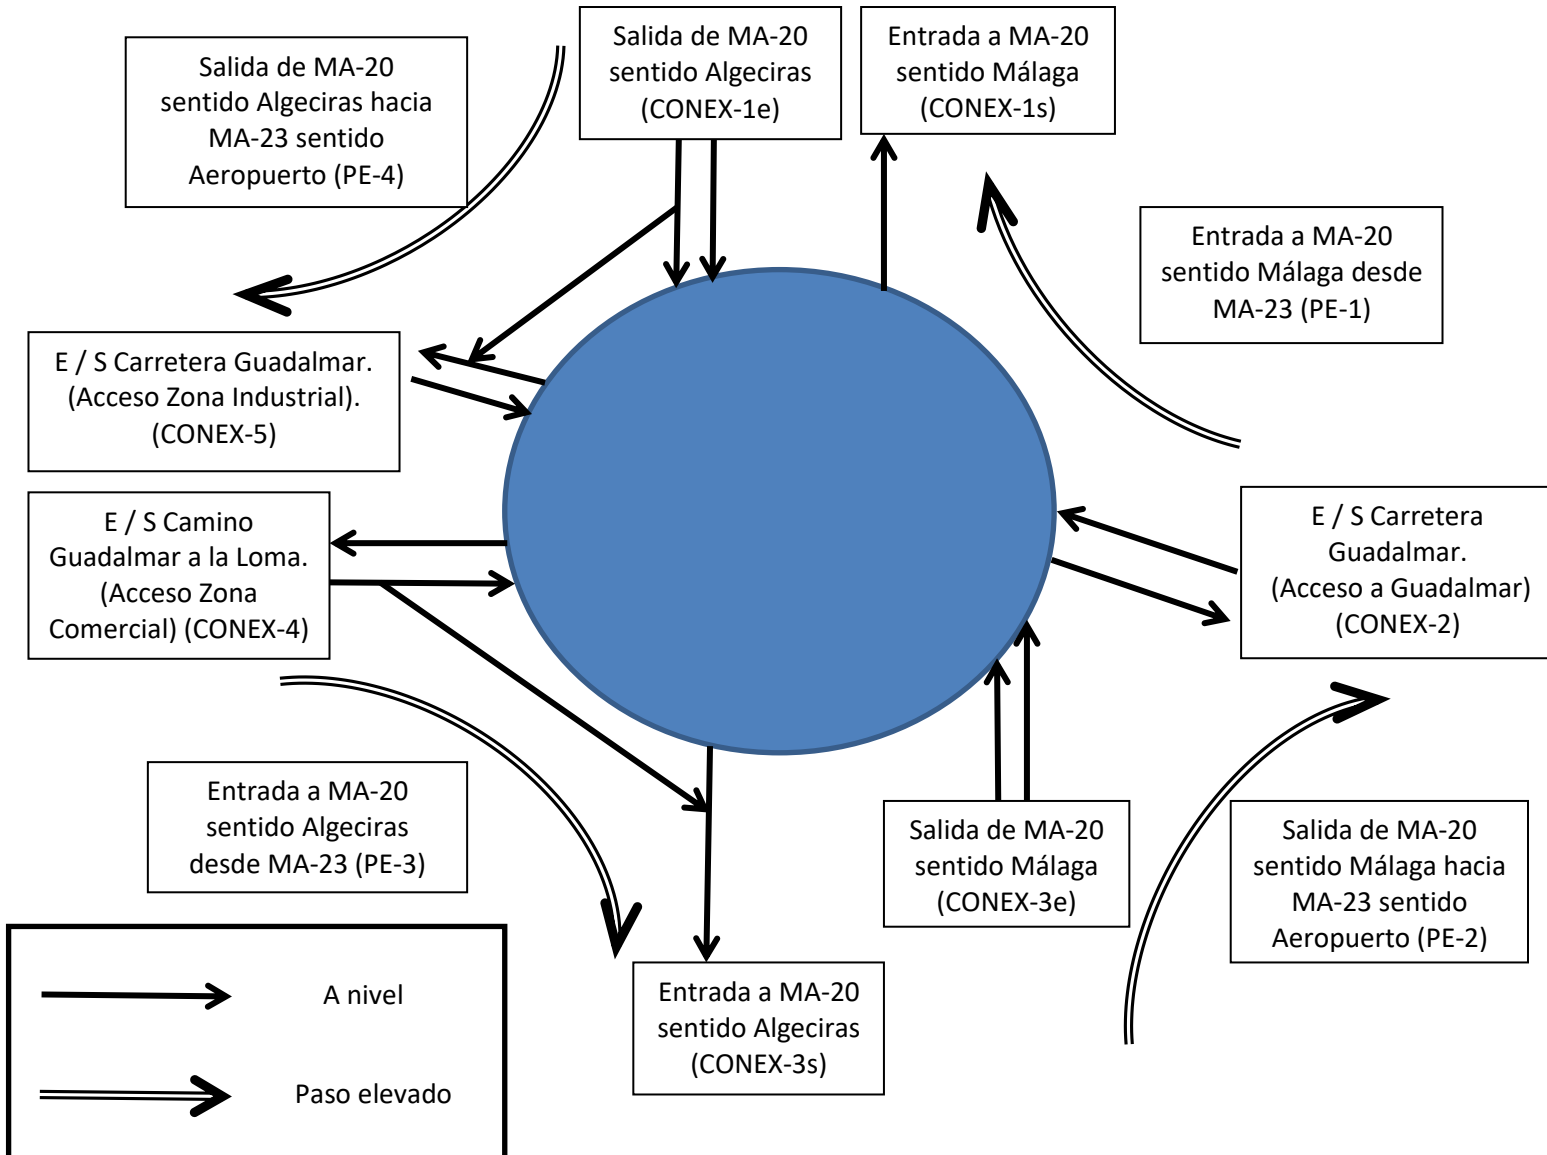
Salida de MA-20 sentido Algeciras hacia MA-23 sentido Aeropuerto (PE-4)

Salida de MA-20 sentido Algeciras (CONEX-1e)

Entrada a MA-20 sentido Málaga (CONEX-1s)

Entrada a MA-20 sentido Málaga desde MA-23 (PE-1)

E / S Carretera Guadalmar. (Acceso Zona Industrial). (CONEX-5)

E / S Camino Guadalmar a la Loma. (Acceso Zona Comercial) (CONEX-4)

E / S Carretera Guadalmar. (Acceso a Guadalmar) (CONEX-2)

Entrada a MA-20 sentido Algeciras desde MA-23 (PE-3)

Salida de MA-20 sentido Málaga (CONEX-3e)

Salida de MA-20 sentido Málaga hacia MA-23 sentido Aeropuerto (PE-2)

Entrada a MA-20 sentido Algeciras (CONEX-3s)

A nivel

Paso elevado